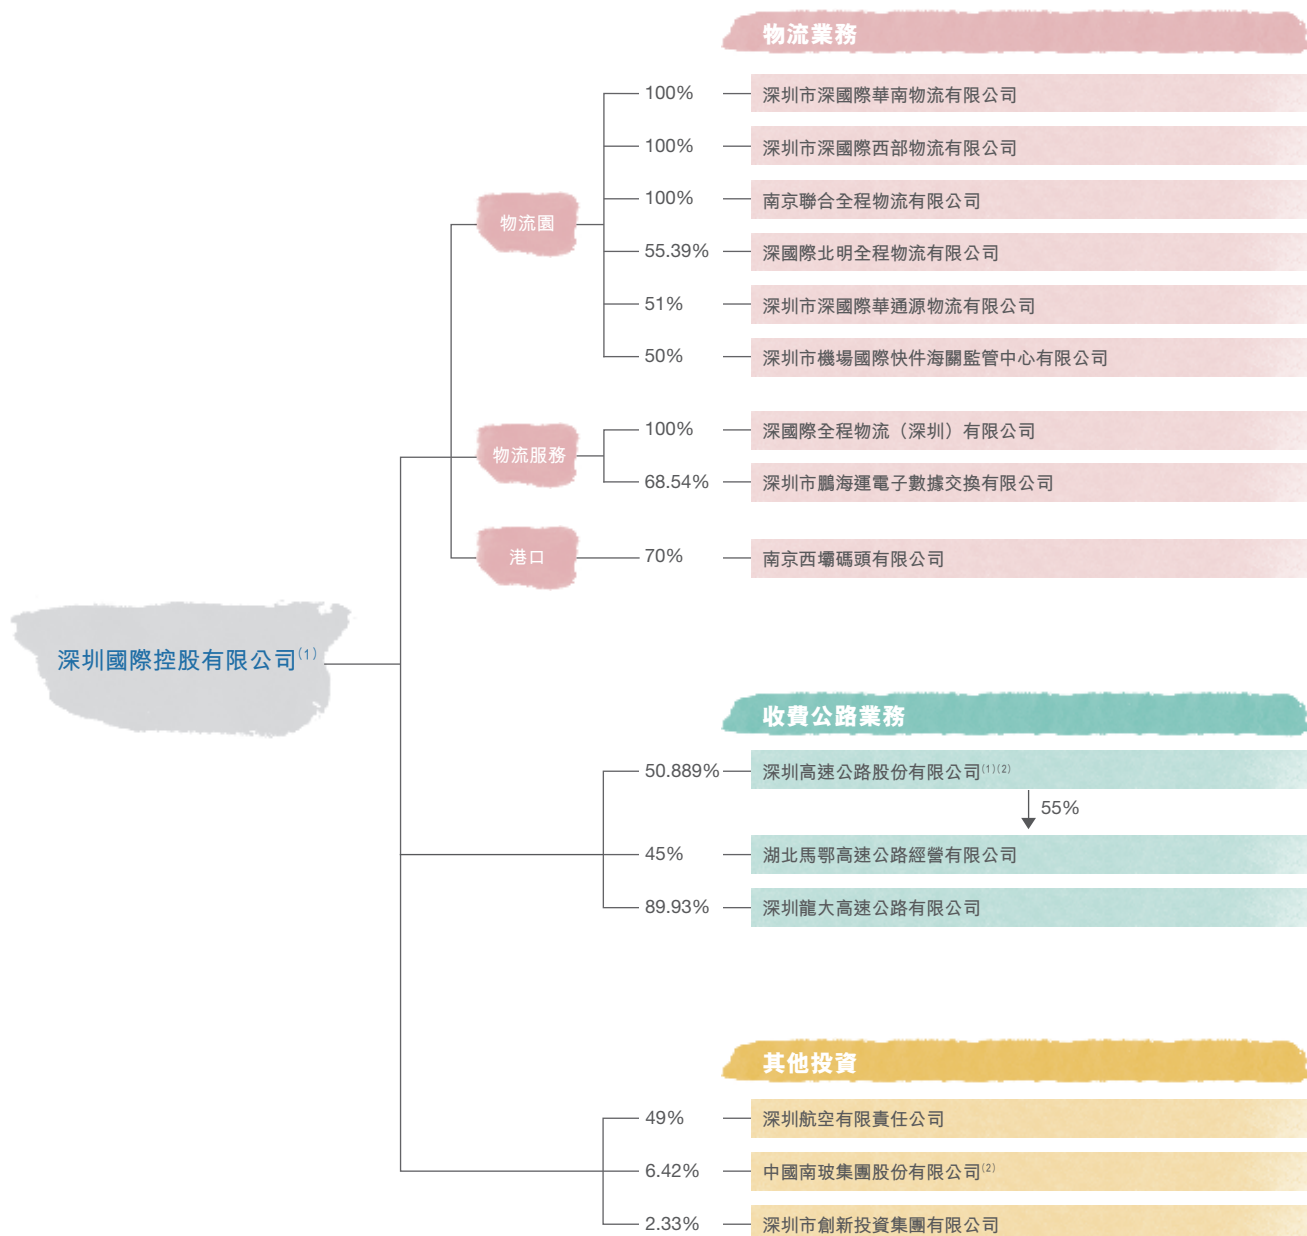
物流業務

深圳國際控股有限公司$^{(1)}$

物流園

100% 深圳市深國際華南物流有限公司

100% 深圳市深國際西部物流有限公司

100% 南京聯合全程物流有限公司

55.39% 深國際北明全程物流有限公司

51% 深圳市深國際華通源物流有限公司

50% 深圳市機場國際快件海關監管中心有限公司

物流服務

100% 深國際全程物流（深圳）有限公司

68.54% 深圳市鵬海運電子數據交換有限公司

港口

70% 南京西壩碼頭有限公司

收費公路業務

50.889% 深圳高速公路股份有限公司$^{(1)(2)}$

55%

45% 湖北馬鄂高速公路經營有限公司

89.93% 深圳龍大高速公路有限公司

其他投資

49% 深圳航空有限責任公司

6.42% 中國南玻集團股份有限公司$^{(2)}$

2.33% 深圳市創新投資集團有限公司